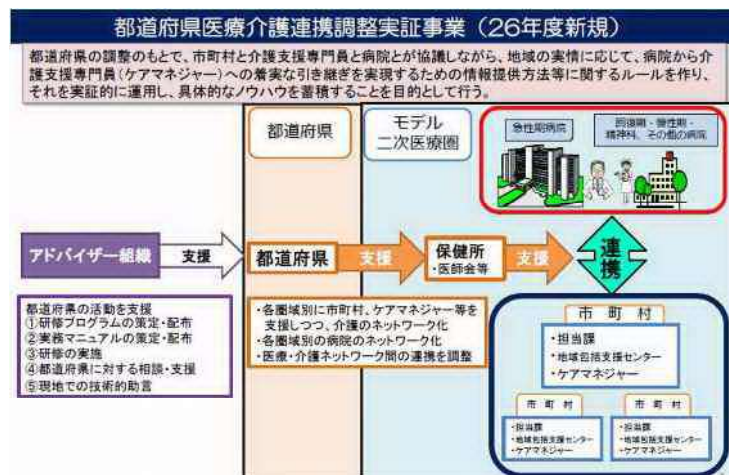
都道府県医療介護連携調整実証事業（26年度新規）

都道府県の調整のもとで、市町村と介護支援専門員と病院とが協議しながら、地域の実情に応じて、病院から介護支援専門員（ケアマネジャー）への着実な引き継ぎを実現するための情報提供方法等に関するルールを作り、それを実証的に運用し、具体的なノウハウを蓄積することを目的として行う。

都道府県

モデル
二次医療圏

急性期病院

回復期・慢性期・
精神科、その他の病院

アドバイザー組織

支援

都道府県

支援

保健所
・医師会等

支援

連携

都道府県の活動を支援
①研修プログラムの策定・配布
②実務マニュアルの策定・配布
③研修の実施
④都道府県に対する相談・支援
⑤現地での技術的助言

・各圏域別に市町村、ケアマネジャー等を支援しつつ、介護のネットワーク化
・各圏域別の病院のネットワーク化
・医療・介護ネットワーク間の連携を調整

市町村
・担当課
・地域包括支援センター
・ケアマネジャー

市町村
・担当課
・地域包括支援センター
・ケアマネジャー

市町村
・担当課
・地域包括支援センター
・ケアマネジャー